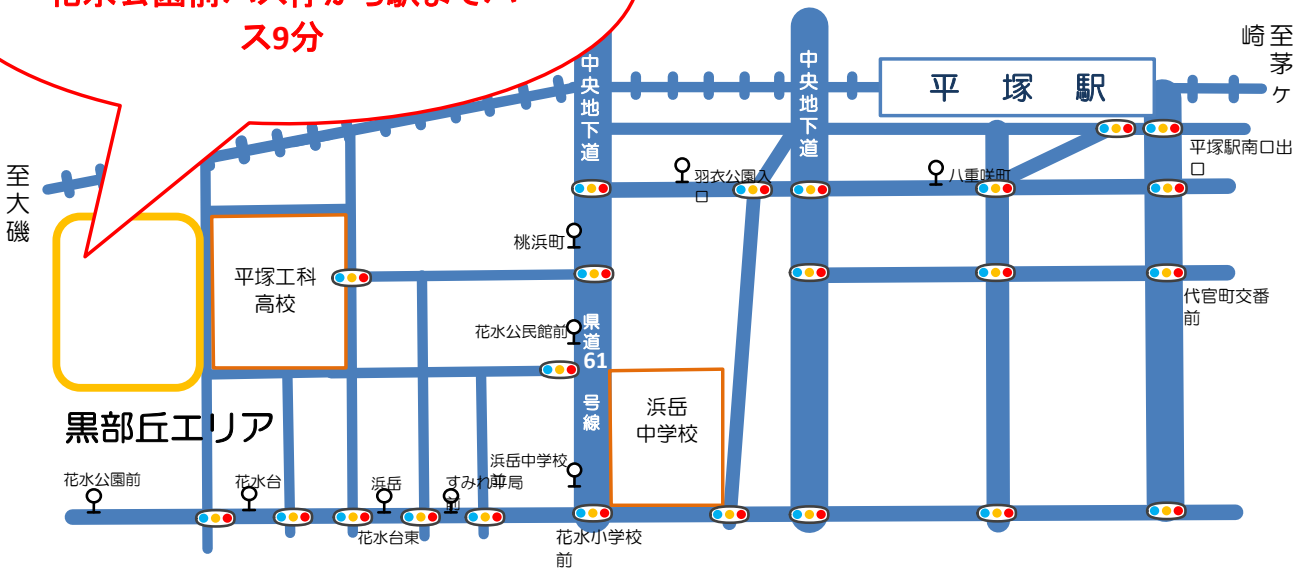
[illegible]
ス9分

至大磯

至茅ヶ崎

平 塚 駅

中央地下道

中央地下道

平塚駅南口出口

羽衣公園入口

八重咲町

桃浜町

平塚工科高校

代官町交番前

花水公民館前

県道61号線

浜岳中学校

黒部丘エリア

浜岳中学校前

すみれ郵便局

花水公園前

花水台

浜岳

花水台東

花水小学校前